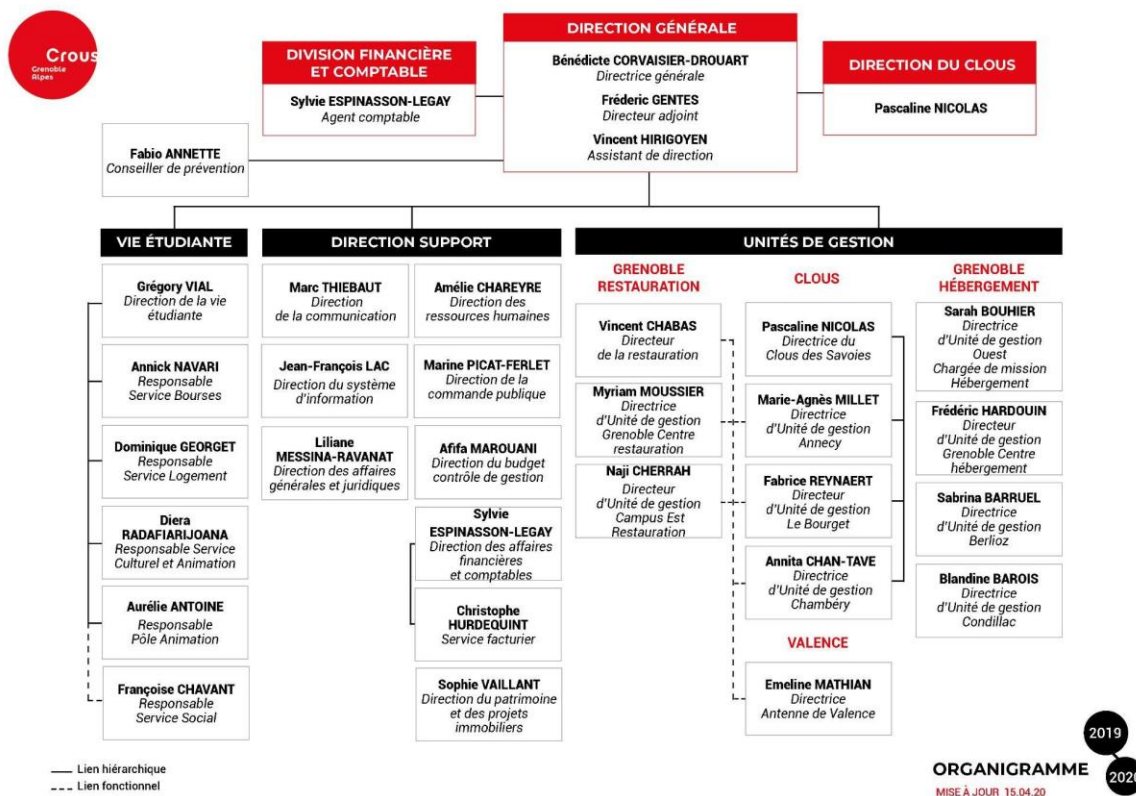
Crous
Grenoble Alpes

DIRECTION GÉNÉRALE
Bénédicte CORVAISIER-DROUART
Directrice générale
Fréderic GENTES
Directeur adjoint
Vincent HIRIGOYEN
Assistant de direction

DIVISION FINANCIÈRE ET COMPTABLE
Sylvie ESPINASSON-LEGAY
Agent comptable

DIRECTION DU CLOUS
Pascaline NICOLAS

Fabio ANNETTE
Conseiller de prévention

VIE ÉTUDIANTE
Grégory VIAL
Direction de la vie étudiante
Annick NAVARI
Responsable Service Bourses
Dominique GEORGET
Responsable Service Logement
Diera RADAFIARIJOANA
Responsable Service Culturel et Animation
Aurélie ANTOINE
Responsable Pôle Animation
Françoise CHAVANT
Responsable Service Social

DIRECTION SUPPORT
Marc THIEBAUT
Direction de la communication
Jean-François LAC
Direction du système d'information
Liliane MESSINA-RAVANAT
Direction des affaires générales et juridiques
Amélie CHAREYRE
Direction des ressources humaines
Marine PICAT-FERLET
Direction de la commande publique
Afifa MAROUANI
Direction du budget contrôle de gestion
Sylvie ESPINASSON-LEGAY
Direction des affaires financières et comptables
Christophe HURDEQUINT
Service facturier
Sophie VAILLANT
Direction du patrimoine et des projets immobiliers

UNITÉS DE GESTION

GRENOBLE RESTAURATION
Vincent CHABAS
Directeur de la restauration
Myriam MOUSSIER
Directrice d'Unité de gestion Grenoble Centre restauration
Naji CHERRAH
Directeur d'Unité de gestion Campus Est Restauration

CLOUS
Pascaline NICOLAS
Directrice du Clous des Savoies
Marie-Agnès MILLET
Directrice d'Unité de gestion Annecy
Fabrice REYNAERT
Directeur d'Unité de gestion Le Bourget
Annita CHAN-TAVE
Directrice d'Unité de gestion Chambéry

VALENCE
Emeline MATHIAN
Directrice Antenne de Valence

GRENOBLE HÉBERGEMENT
Sarah BOUHIER
Directrice d'Unité de gestion Ouest Chargée de mission Hébergement
Frédéric HARDOUIN
Directeur d'Unité de gestion Grenoble Centre hébergement
Sabrina BARRUEL
Directrice d'Unité de gestion Berlioz
Blandine BAROIS
Directrice d'Unité de gestion Condillac

Lien hiérarchique
Lien fonctionnel

ORGANIGRAMME
MISE À JOUR 15.04.20
2019
2020